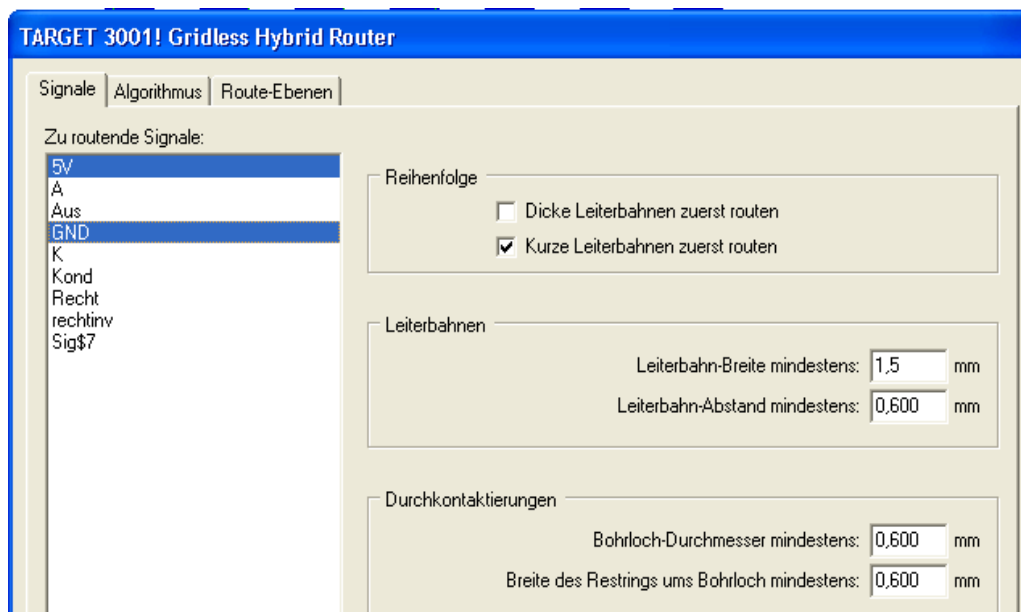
TARGET 3001! Gridless Hybrid Router

Signale | Algorithmus | Route-Ebenen

Zu routende Signale:

5V
A
Aus
GND
K
Kond
Recht
rechtinv
Sig$7

Reihenfolge

Dicke Leiterbahnen zuerst routen

Kurze Leiterbahnen zuerst routen

Leiterbahnen

Leiterbahn-Breite mindestens: 1,5 mm

Leiterbahn-Abstand mindestens: 0,600 mm

Durchkontaktierungen

Bohrloch-Durchmesser mindestens: 0,600 mm

Breite des Restrings ums Bohrloch mindestens: 0,600 mm